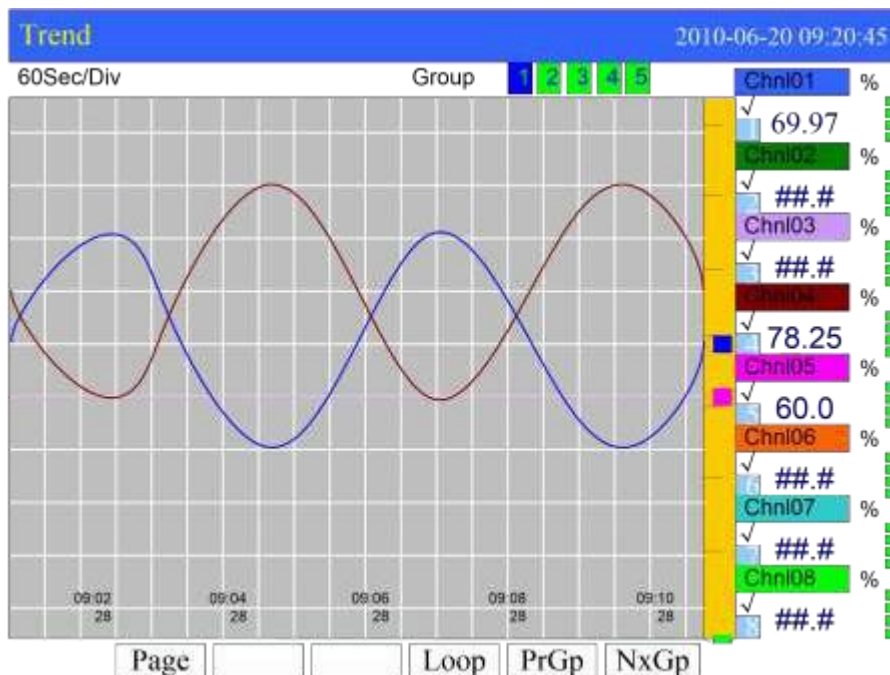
Trend
2010-06-20 09:20:45

60Sec/Div
Group 1 2 3 4 5

Chnl01 %
√ 1 69.97
Chnl02 %
√ 2 ##.#
Chnl03 %
√ 3 ##.#
Chnl04 %
√ 4 78.25
Chnl05 %
√ 5 60.0
Chnl06 %
√ 6 ##.#
Chnl07 %
√ 7 ##.#
Chnl08 %
√ 8 ##.#

09:02 28
09:04 28
09:06 28
09:08 28
09:10 28

Page
Loop
PrGp
NxGp